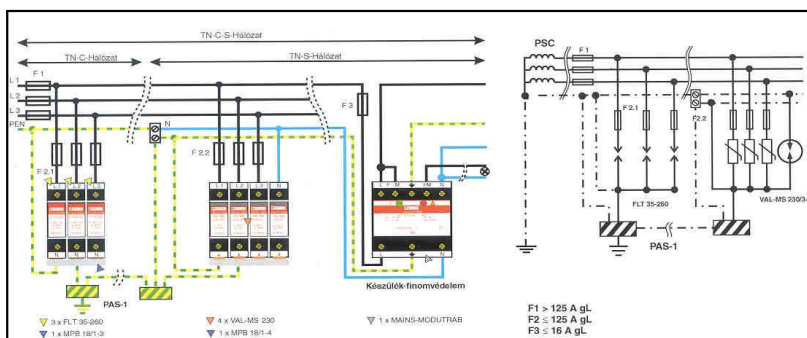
TN-C-S-Hálózat
TN-C-Hálózat
TN-S-Hálózat
L 1
L 2
L 3
PEN
F 1
N
F 3
F 2.1
F 2.2
PAS-1
Készülék-finomvédelem
3 x FLT 35-260
1 x MPB 18/1-3
4 x VAL-MS 230
1 x MPB 18/1-4
1 x MAINS-MODUTRAB
PSC
F 1
F 2.1
F 2.2
FLT 35-260
PAS-1
VAL-MS 230/3
F1 > 125 A gL
F2 ≤ 125 A gL
F3 ≤ 16 A gL